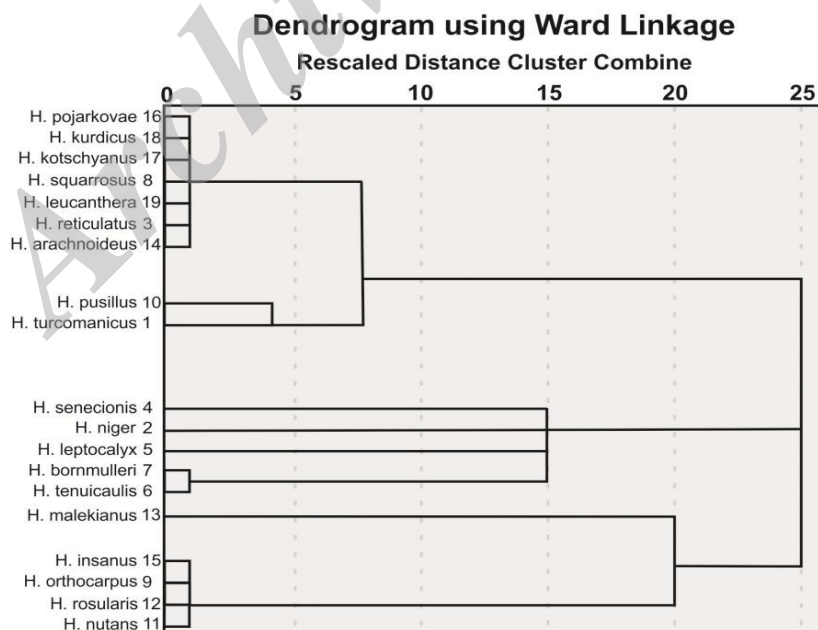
Dendrogram using Ward Linkage

Rescaled Distance Cluster Combine

0 5 10 15 20 25

H. pojarkovae 16
H. kurdicus 18
H. kotschyanus 17
H. squarrosus 8
H. leucanthera 19
H. reticulatus 3
H. arachnoideus 14
H. pusillus 10
H. turcomanicus 1
H. senecionis 4
H. niger 2
H. leptocalyx 5
H. bornmulleri 7
H. tenuicaulis 6
H. malekianus 13
H. insanus 15
H. orthocarpus 9
H. rosularis 12
H. nutans 11